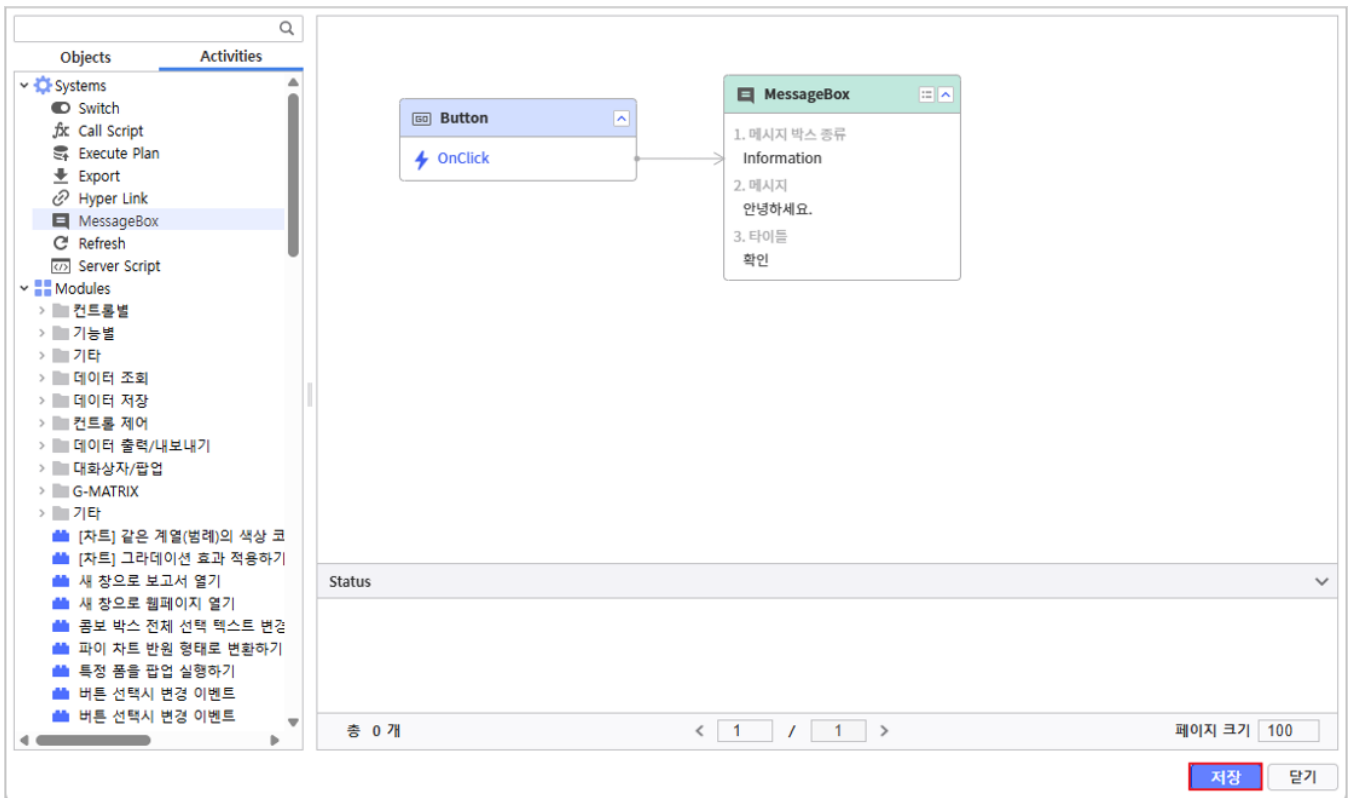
Objects
Activities

Systems
Switch
Call Script
Execute Plan
Export
Hyper Link
MessageBox
Refresh
Server Script
Modules
컨트롤별
기능별
기타
데이터 조회
데이터 저장
컨트롤 제어
데이터 출력/내보내기
대화상자/팝업
G-MATRIX
기타
[차트] 같은 계열(범례)의 색상 코
[차트] 그라데이션 효과 적용하기
새 창으로 보고서 열기
새 창으로 웹페이지 열기
콤보 박스 전체 선택 텍스트 변경
파이 차트 반원 형태로 변환하기
특정 폼을 팝업 실행하기
버튼 선택시 변경 이벤트
버튼 선택시 변경 이벤트

Button
OnClick

MessageBox
1. 메시지 박스 종류
Information
2. 메시지
안녕하세요.
3. 타이틀
확인

Status

총 0 개
1 / 1
페이지 크기 100

저장
닫기